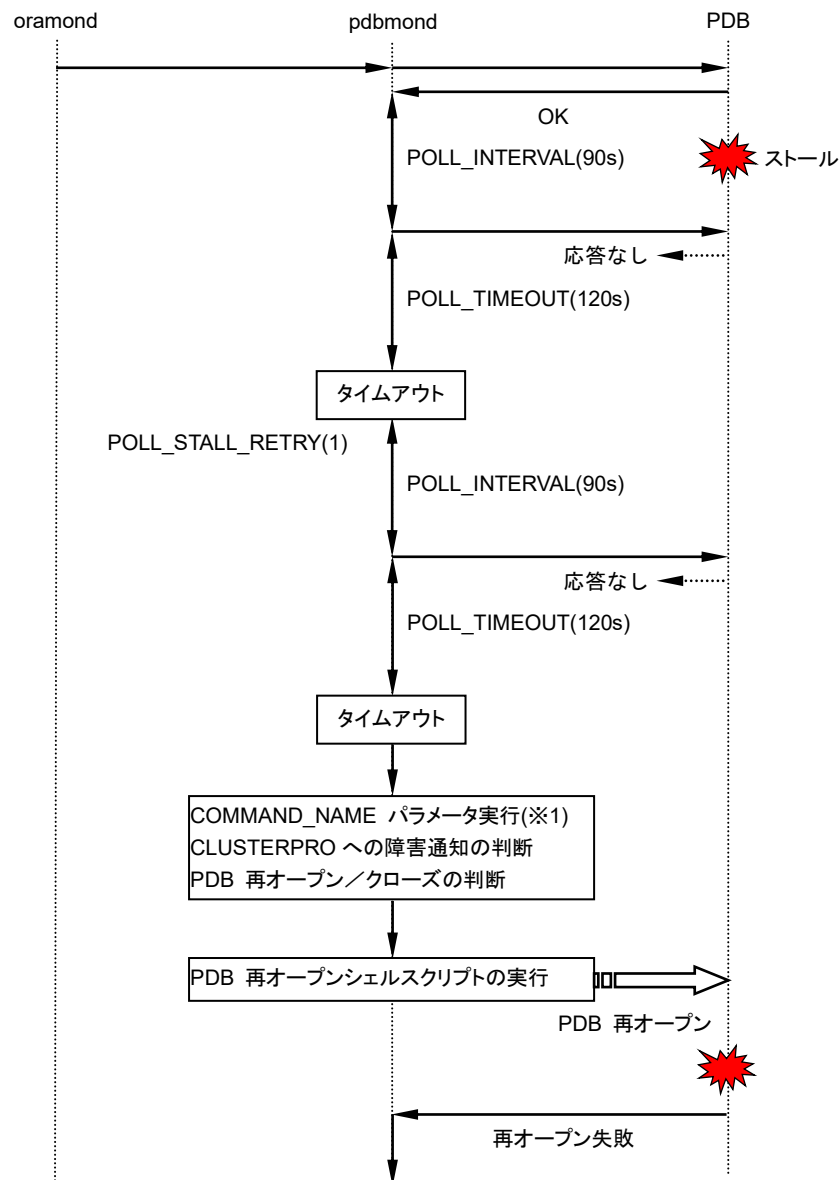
oramond

pdbmond

PDB

OK

POLL_INTERVAL(90s)

ストール

応答なし

POLL_TIMEOUT(120s)

タイムアウト

POLL_STALL_RETRY(1)

POLL_INTERVAL(90s)

応答なし

POLL_TIMEOUT(120s)

タイムアウト

COMMAND_NAME パラメータ実行(※1)
CLUSTERPRO への障害通知の判断
PDB 再オープン／クローズの判断

PDB 再オープンシェルスクリプトの実行

PDB 再オープン

再オープン失敗